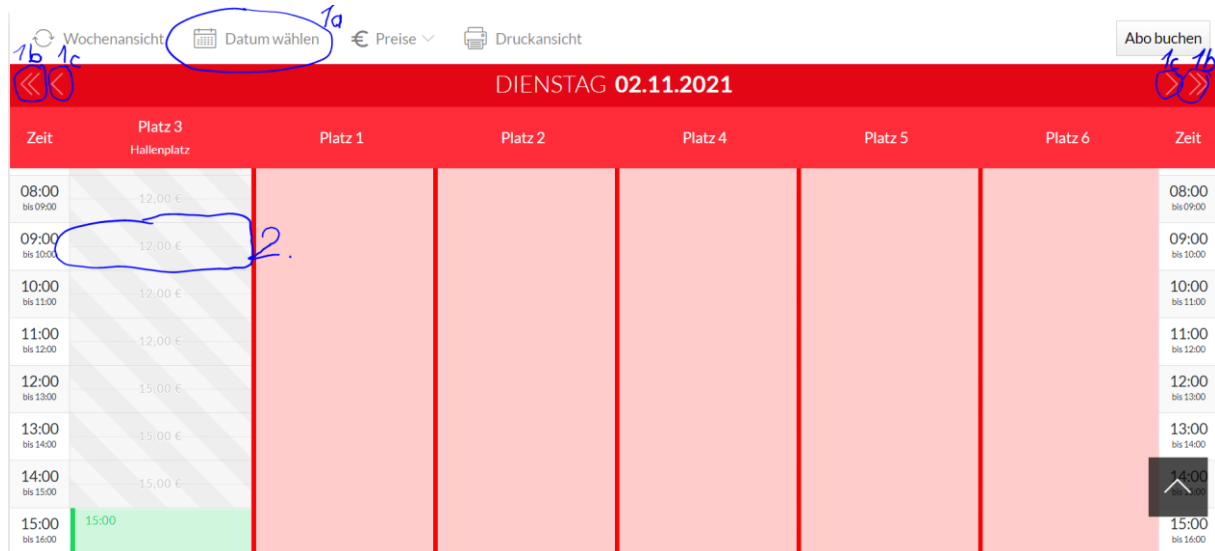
Wochenansicht Datum wählen 1a € Preise Druckansicht Abo buchen

1b 1c 1c 1b

DIENSTAG 02.11.2021

| Zeit | Platz 3 Hallenplatz | Platz 1 | Platz 2 | Platz 4 | Platz 5 | Platz 6 | Zeit |
|---|---|---|---|---|---|---|---|
| 08:00 bis 09:00 | 12,00 € | | | | | | 08:00 bis 09:00 |
| 09:00 bis 10:00 | 12,00 € | | | | | | 09:00 bis 10:00 |
| 10:00 bis 11:00 | 12,00 € | | | | | | 10:00 bis 11:00 |
| 11:00 bis 12:00 | 12,00 € | | | | | | 11:00 bis 12:00 |
| 12:00 bis 13:00 | 15,00 € | | | | | | 12:00 bis 13:00 |
| 13:00 bis 14:00 | 15,00 € | | | | | | 13:00 bis 14:00 |
| 14:00 bis 15:00 | 15,00 € | | | | | | 14:00 bis 15:00 |
| 15:00 bis 16:00 | 15:00 | | | | | | 15:00 bis 16:00 |

2.